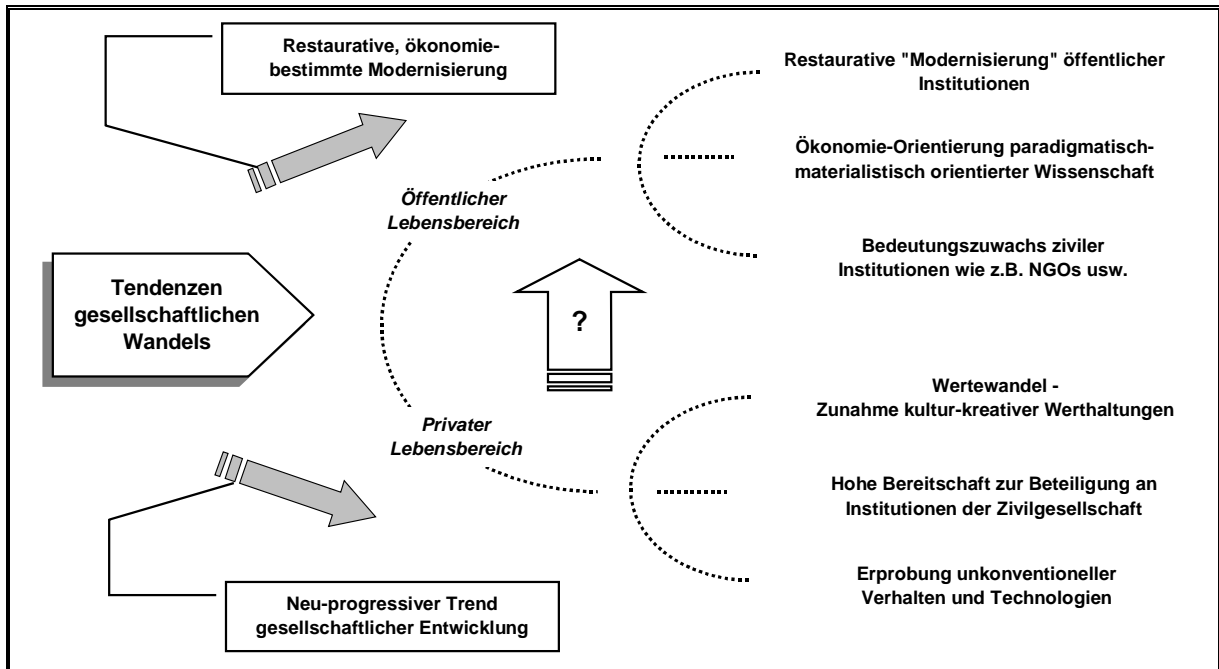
Restaurative, ökonomiebestimmte Modernisierung

Tendenzen gesellschaftlichen Wandels

Öffentlicher Lebensbereich

Privater Lebensbereich

?

Neu-progressiver Trend gesellschaftlicher Entwicklung

Restaurative "Modernisierung" öffentlicher Institutionen

Ökonomie-Orientierung paradigmatisch-materialistisch orientierter Wissenschaft

Bedeutungszuwachs ziviler Institutionen wie z.B. NGOs usw.

Wertewandel - Zunahme kultur-kreativer Werthaltungen

Hohe Bereitschaft zur Beteiligung an Institutionen der Zivilgesellschaft

Erprobung unkonventioneller Verhalten und Technologien